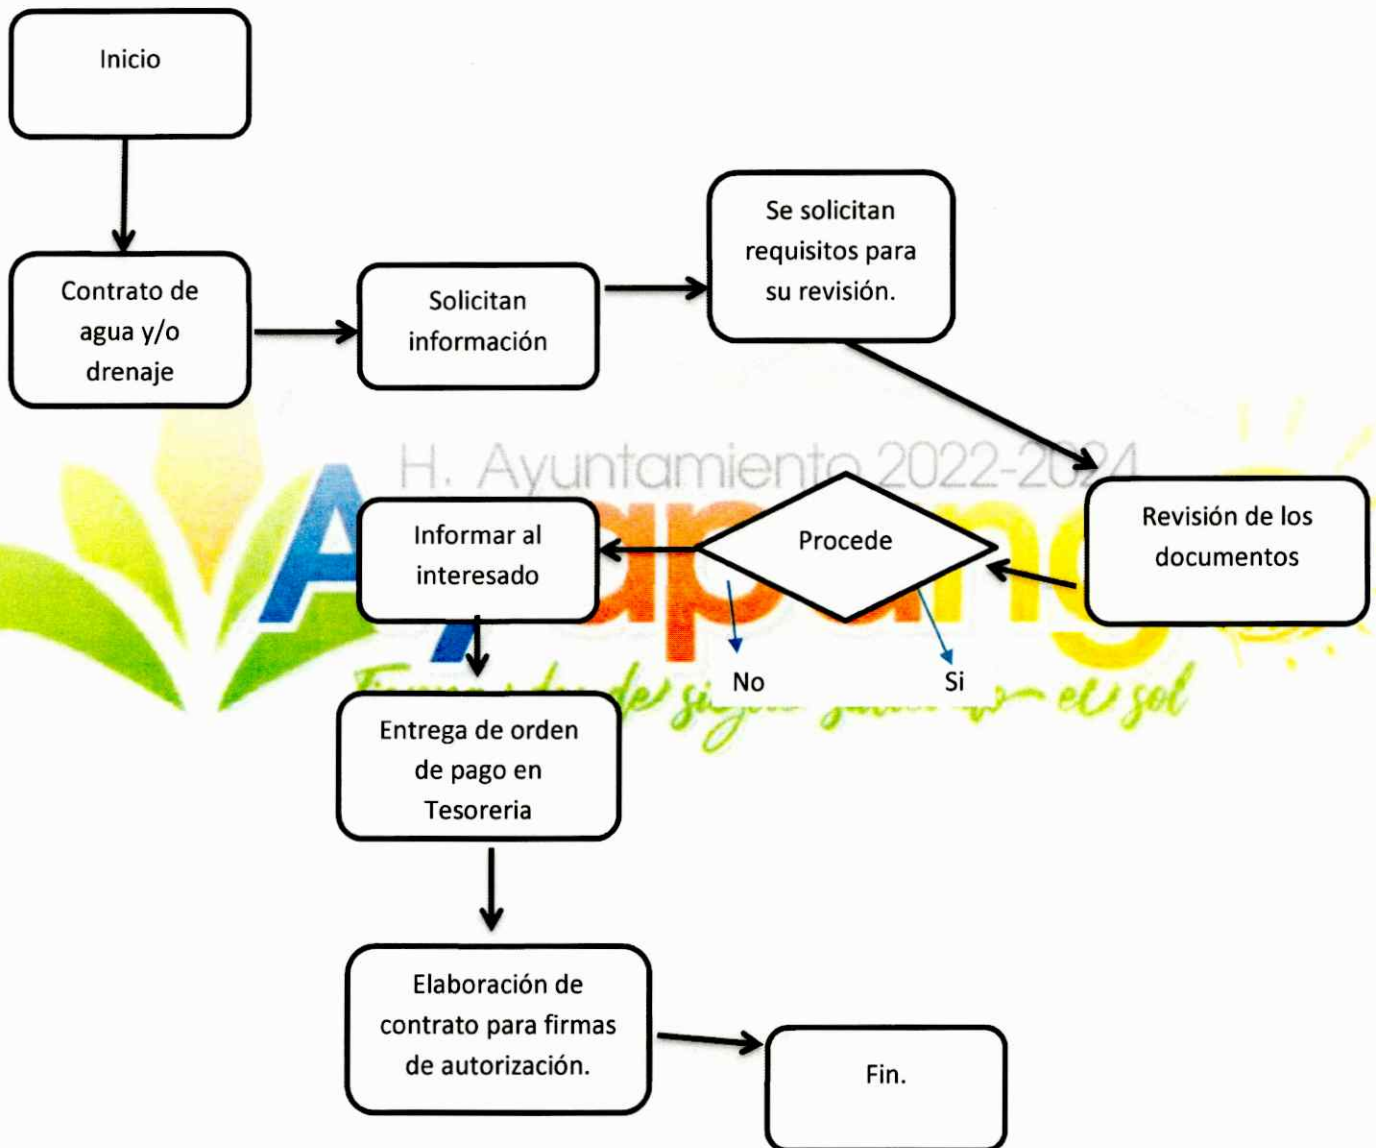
Inicio

Contrato de agua y/o drenaje

Solicitan información

Se solicitan requisitos para su revisión.

H. Ayuntamiento 2022-20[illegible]

Revisión de los documentos

Procede

Informar al interesado

No

Si

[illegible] el sol

Entrega de orden de pago en Tesoreria

Elaboración de contrato para firmas de autorización.

Fin.